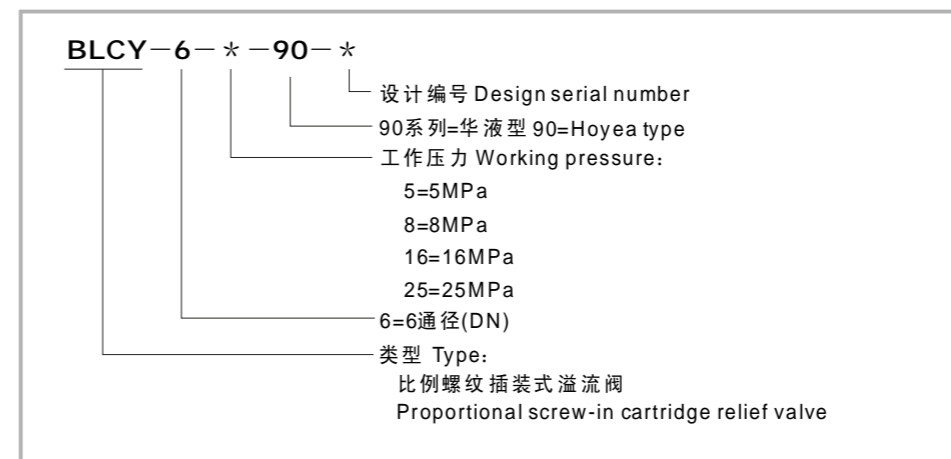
BLCY－6－＊－90－＊

设计编号 Design serial number

90系列=华液型 90=Hoyea type

工作压力 Working pressure：

5=5MPa

8=8MPa

16=16MPa

25=25MPa

6=6通径(DN)

类型 Type：

比例螺纹插装式溢流阀

Proportional screw-in cartridge relief valve